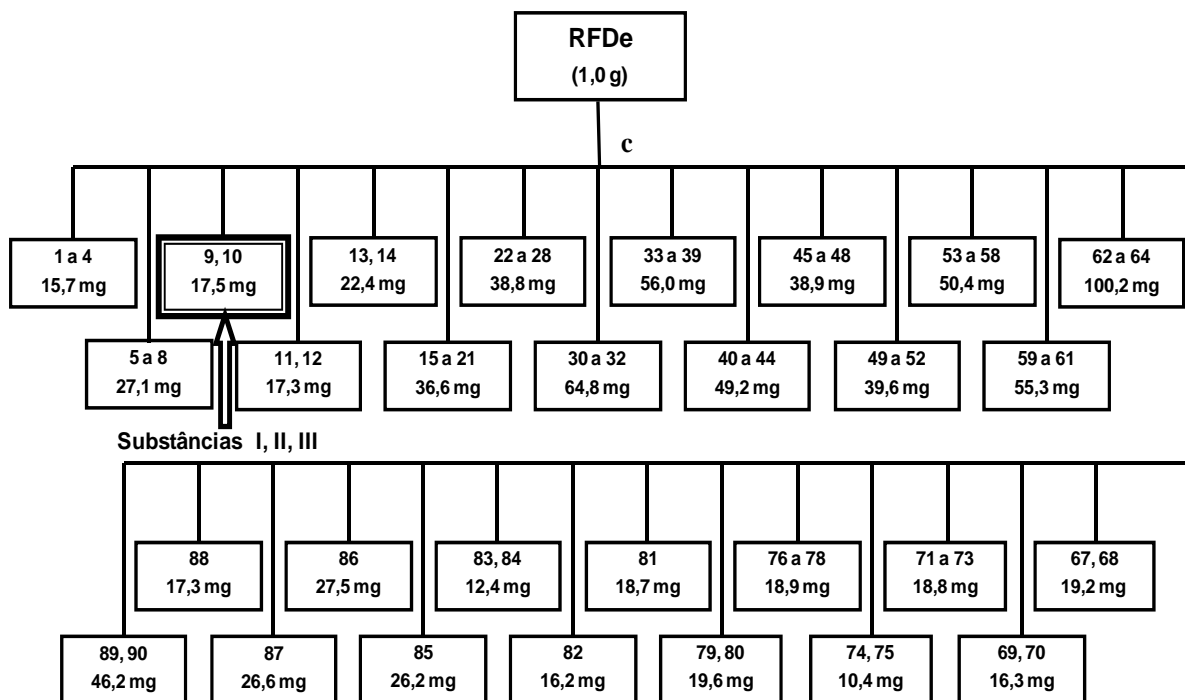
RFDe
(1,0 g)

c

1 a 4
15,7 mg

9, 10
17,5 mg

13, 14
22,4 mg

22 a 28
38,8 mg

33 a 39
56,0 mg

45 a 48
38,9 mg

53 a 58
50,4 mg

62 a 64
100,2 mg

5 a 8
27,1 mg

11, 12
17,3 mg

15 a 21
36,6 mg

30 a 32
64,8 mg

40 a 44
49,2 mg

49 a 52
39,6 mg

59 a 61
55,3 mg

Substâncias I, II, III

88
17,3 mg

86
27,5 mg

83, 84
12,4 mg

81
18,7 mg

76 a 78
18,9 mg

71 a 73
18,8 mg

67, 68
19,2 mg

89, 90
46,2 mg

87
26,6 mg

85
26,2 mg

82
16,2 mg

79, 80
19,6 mg

74, 75
10,4 mg

69, 70
16,3 mg